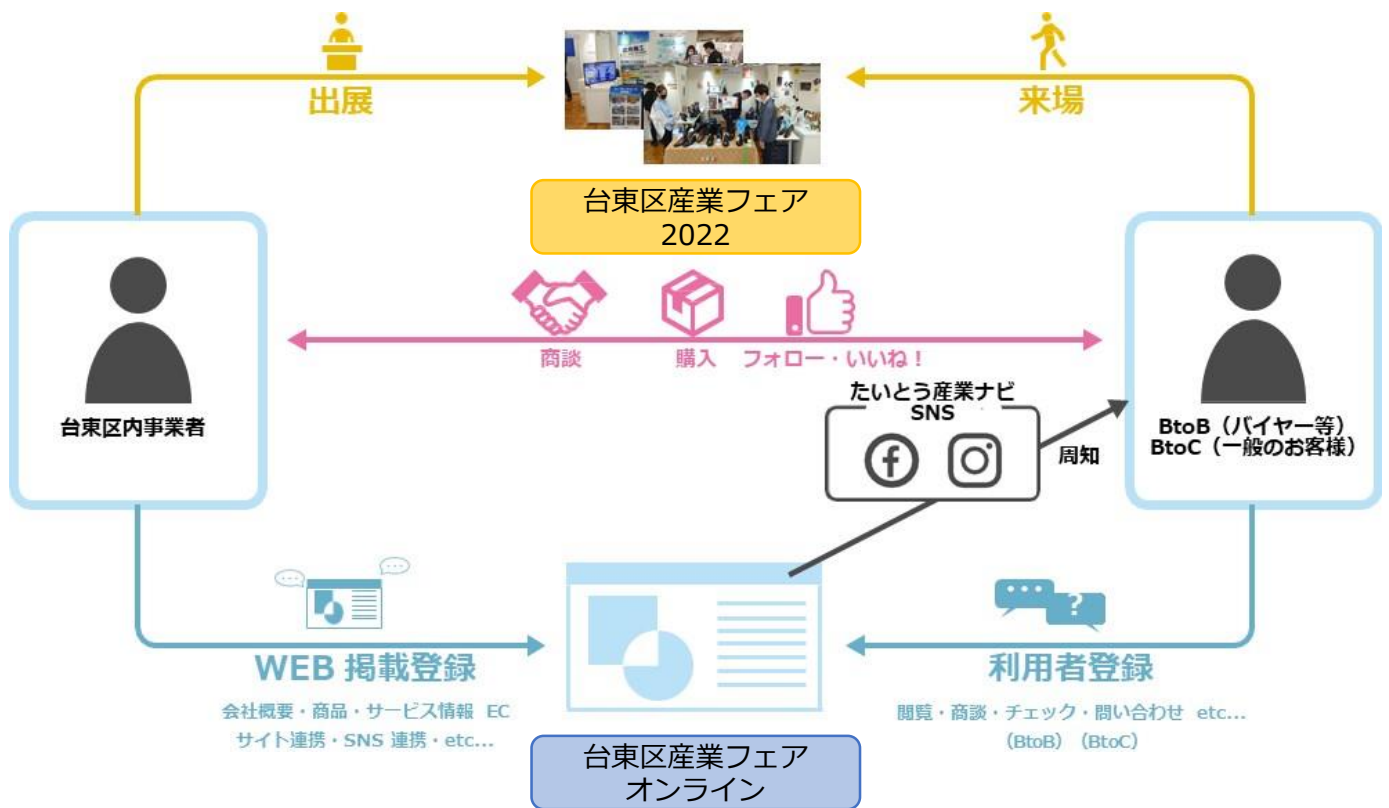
出展

来場

台東区産業フェア
2022

台東区内事業者

商談

購入

フォロー・いいね！

たいとう産業ナビ
SNS

周知

BtoB（バイヤー等）
BtoC（一般のお客様）

WEB 掲載登録

会社概要・商品・サービス情報 EC
サイト連携・SNS 連携・etc...

利用者登録

閲覧・商談・チェック・問い合わせ etc...
(BtoB) (BtoC)

台東区産業フェア
オンライン